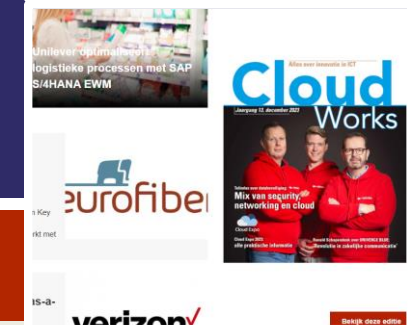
Unilever optimaliseert logistieke processen met SAP S/4HANA EWM

Alles over innovatie in ICT

Cloud Works

Jaargang 12, december 2023

Mix van security, networking en cloud

Cloud Expo

Cloud Expo 2023 alle praktische informatie

Resolutie in zakelijke communicatie

eurofiber

n Key

rkt met

s-a-

verizon✓

Bekijk deze editie